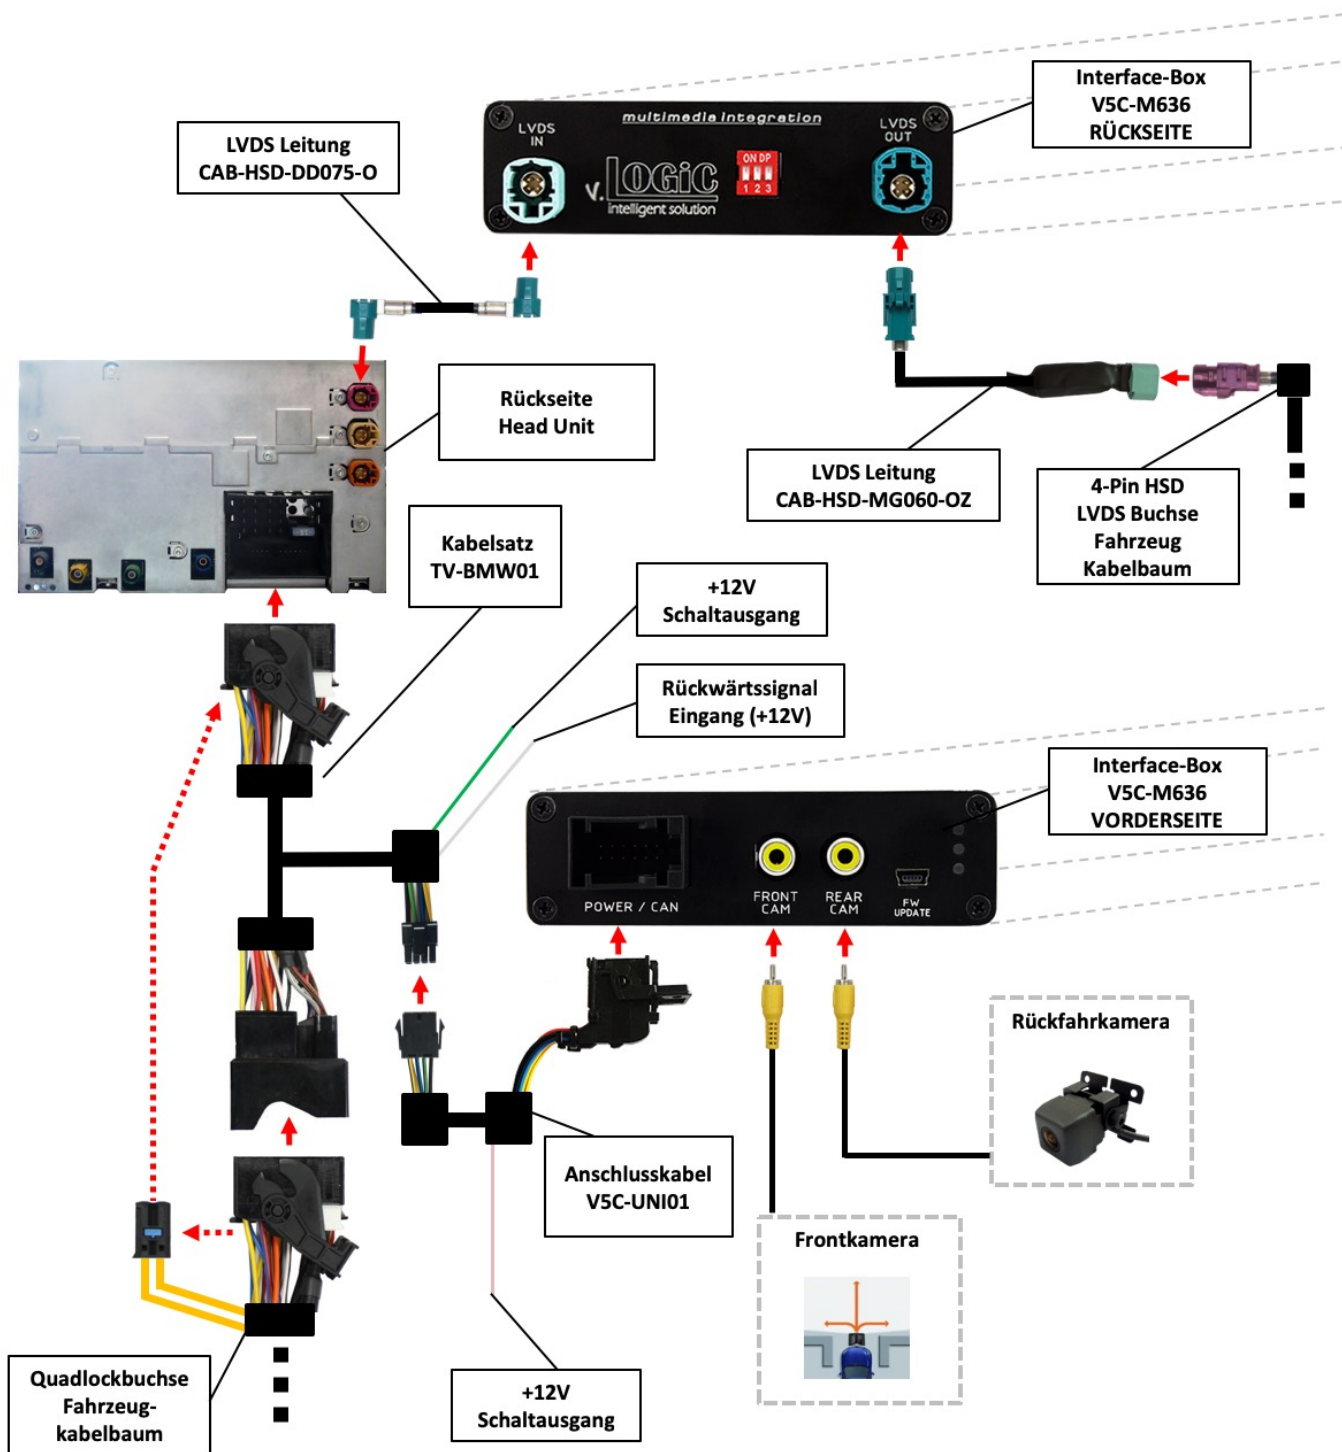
Interface-Box
V5C-M636
RÜCKSEITE

LVDS Leitung
CAB-HSD-DD075-O

multimedia integration

LVDS IN

v.LOGiC
intelligent solution

ON DP
1 2 3

LVDS OUT

Rückseite
Head Unit

LVDS Leitung
CAB-HSD-MG060-OZ

4-Pin HSD
LVDS Buchse
Fahrzeug
Kabelbaum

Kabelsatz
TV-BMW01

+12V
Schaltausgang

Rückwärtssignal
Eingang (+12V)

Interface-Box
V5C-M636
VORDERSEITE

POWER / CAN

FRONT CAM

REAR CAM

FW UPDATE

Rückfahrkamera

Anschlusskabel
V5C-UNI01

Frontkamera

Quadlockbuchse
Fahrzeugkabelbaum

+12V
Schaltausgang